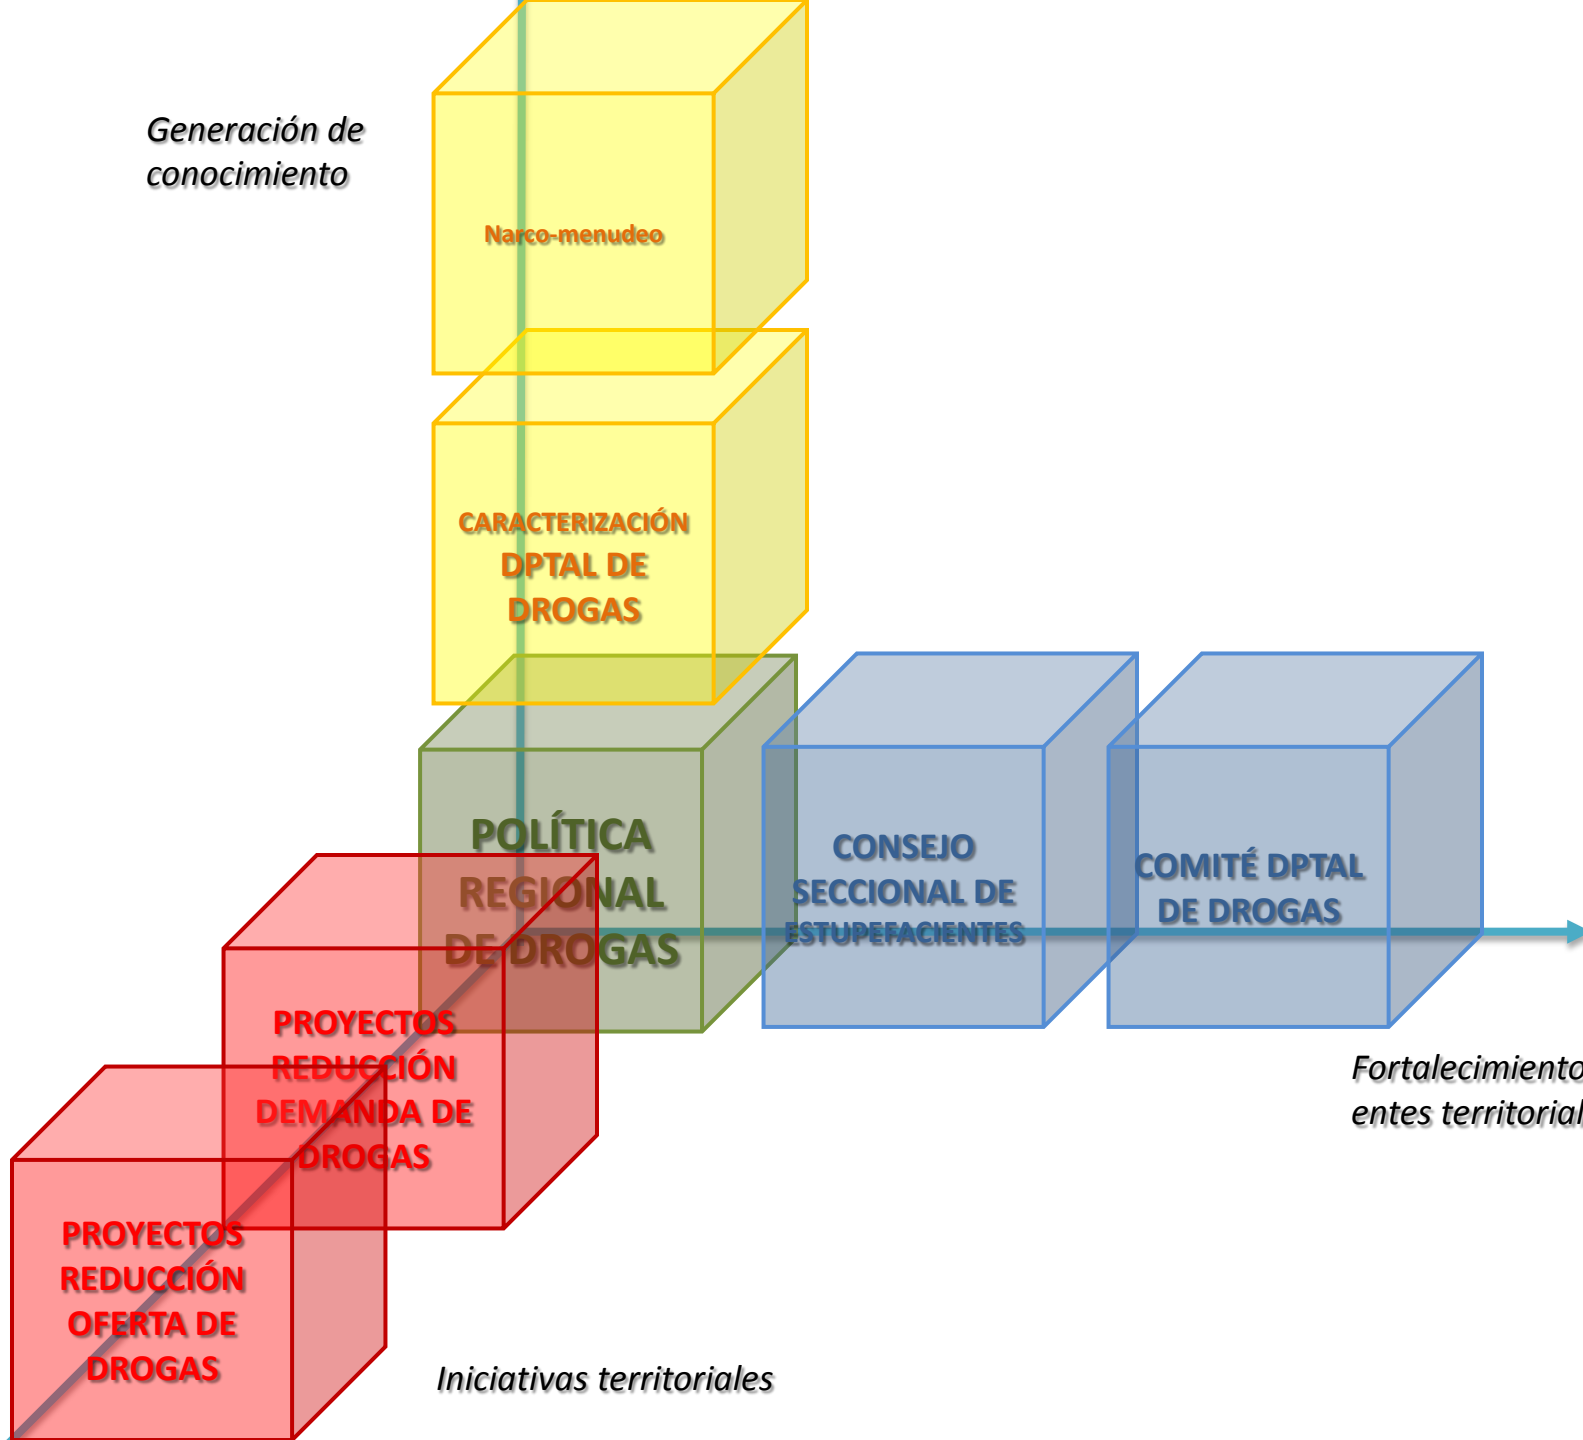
Generación de conocimiento

Narco-menudeo

CARACTERIZACIÓN DPTAL DE DROGAS

POLÍTICA REGIONAL DE DROGAS

CONSEJO SECCIONAL DE ESTUPEFACIENTES

COMITÉ DPTAL DE DROGAS

PROYECTOS REDUCCIÓN DEMANDA DE DROGAS

PROYECTOS REDUCCIÓN OFERTA DE DROGAS

Fortalecimiento entes territorial

Iniciativas territoriales